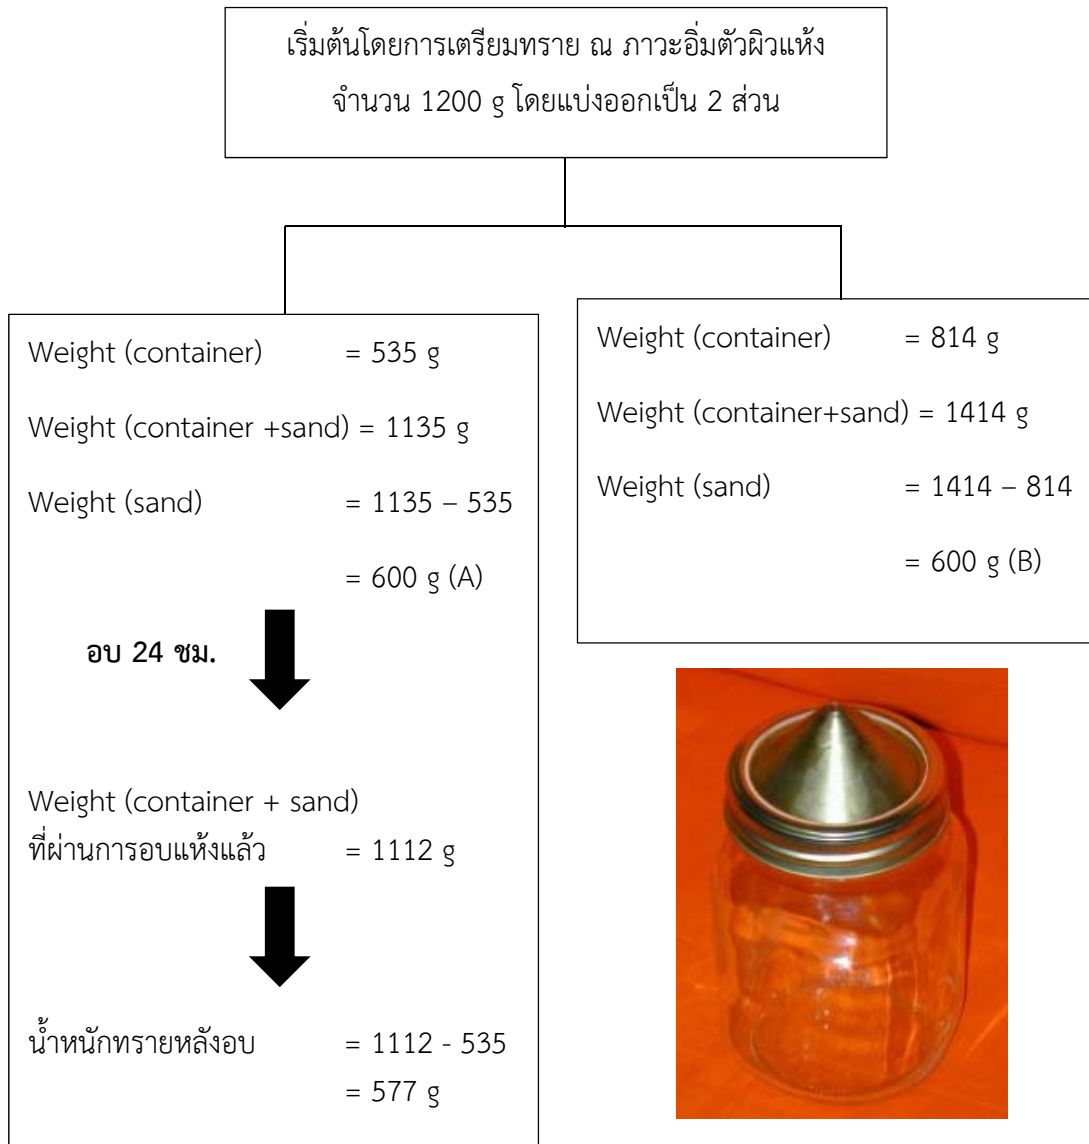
เริ่มต้นโดยการเตรียมทราย ณ ภาวะอิ่มตัวผิวแห้ง จำนวน 1200 g โดยแบ่งออกเป็น 2 ส่วน

Weight (container) = 535 g

Weight (container +sand) = 1135 g

Weight (sand) = 1135 – 535

= 600 g (A)

อบ 24 ชม.

Weight (container + sand) ที่ผ่านการอบแห้งแล้ว = 1112 g

น้ำหนักทรายหลังอบ = 1112 - 535

= 577 g

Weight (container) = 814 g

Weight (container+sand) = 1414 g

Weight (sand) = 1414 – 814

= 600 g (B)